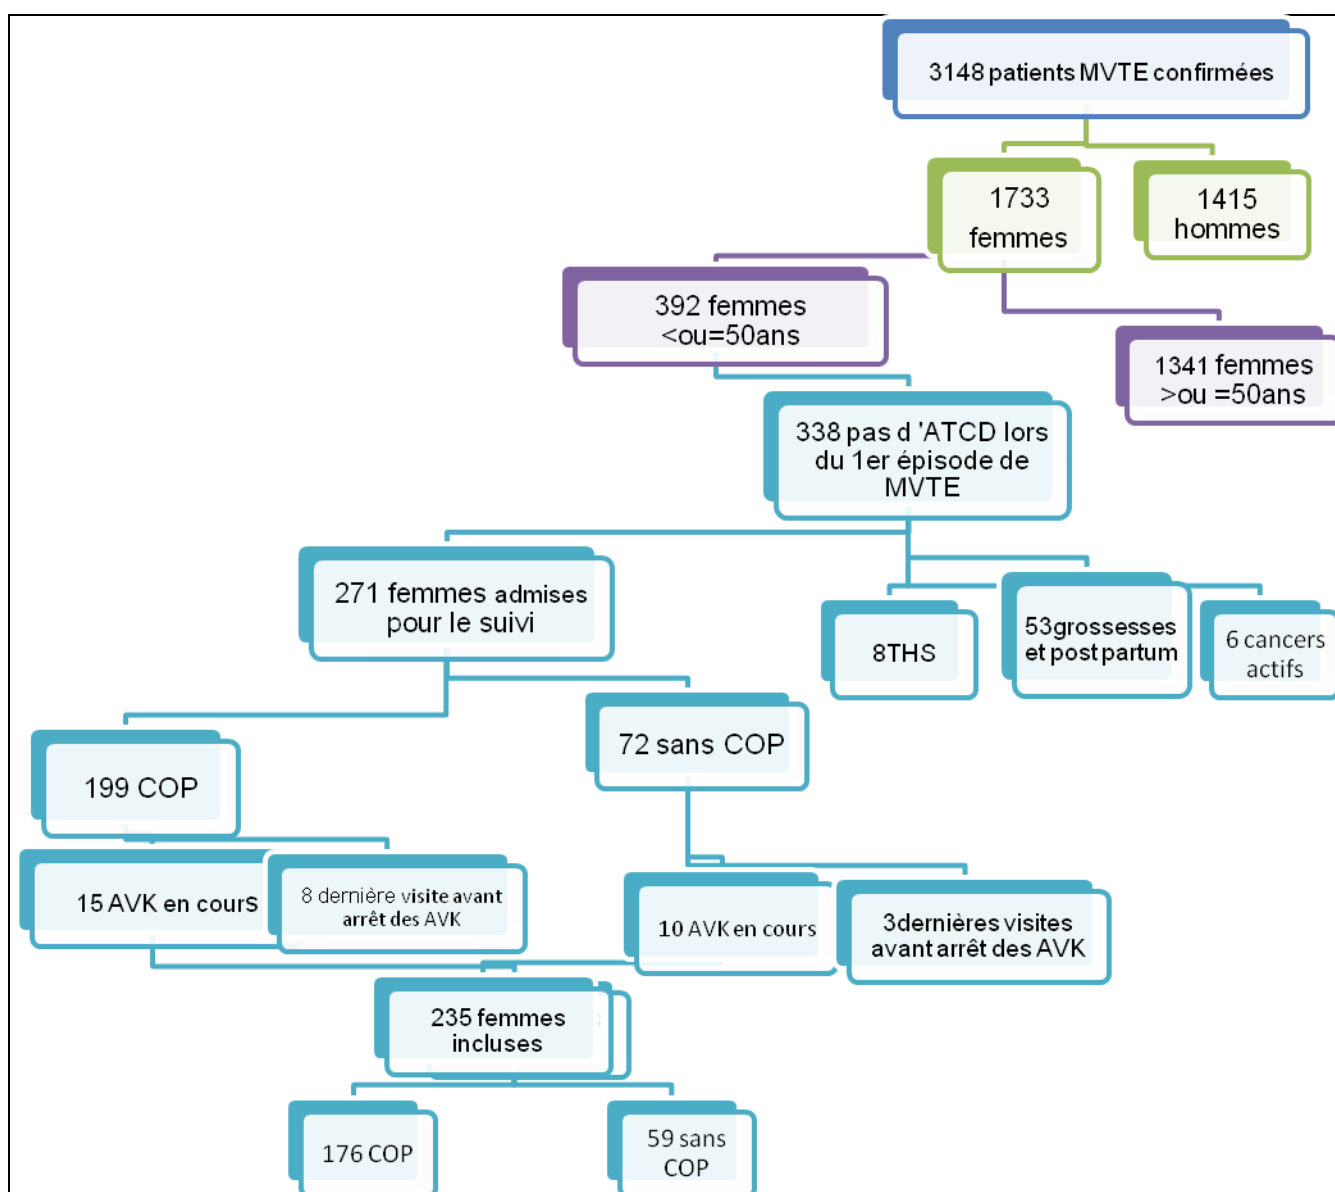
3148 patients MVTE confirmées

1733 femmes

1415 hommes

392 femmes <ou=50ans

1341 femmes >ou =50ans

338 pas d 'ATCD lors du 1er épisode de MVTE

271 femmes admises pour le suivi

8THS

53grossesses et post partum

6 cancers actifs

199 COP

72 sans COP

15 AVK en cours

8 dernière visite avant arrêt des AVK

10 AVK en cours

3dernières visites avant arrêt des AVK

235 femmes incluses

176 COP

59 sans COP